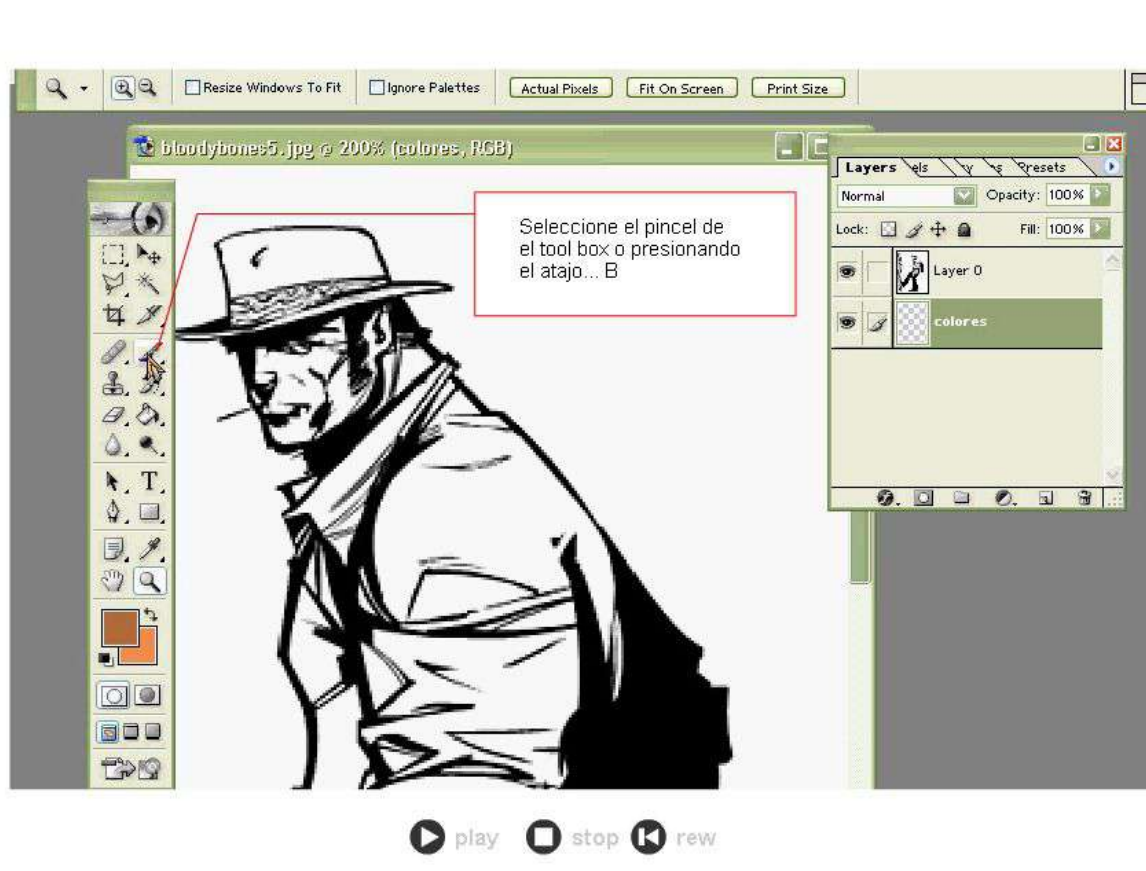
Resize Windows To Fit
Ignore Palettes
Actual Pixels
Fit On Screen
Print Size

bloodybones5.jpg @ 200% (colores, RGB)

Seleccione el pincel de el tool box o presionando el atajo... B

Layers
els
Presets
Normal
Opacity: 100%
Lock:
Fill: 100%
Layer 0
colores

play
stop
rew